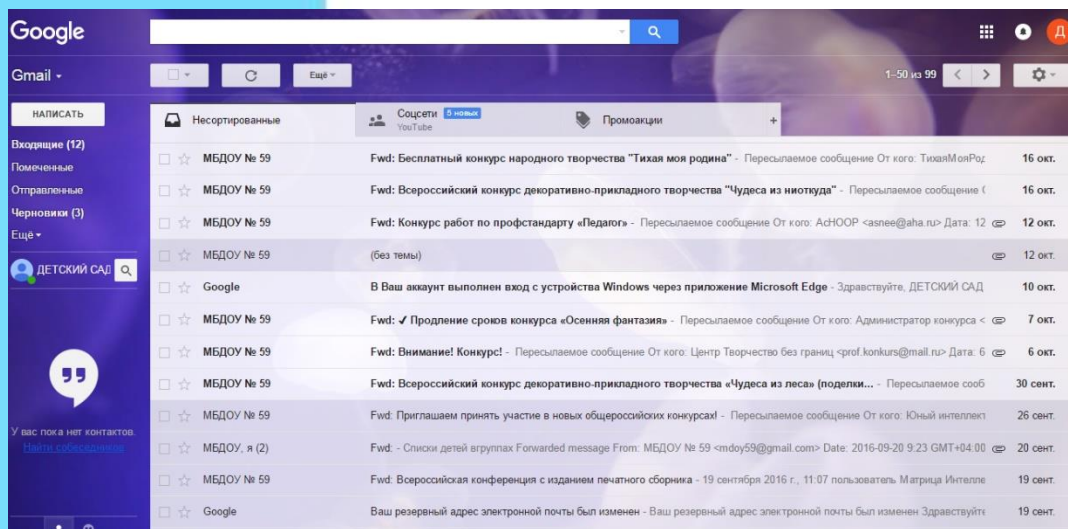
Google

Д

Gmail ▾

Ещё ▾

1–50 из 99

НАПИСАТЬ

Входящие (12)
Помеченные
Отправленные
Черновики (3)
Ещё ▾

ДЕТСКИЙ САД

Несортированные

Соцсети 5 новых
YouTube

Промоакции

+

| | | |
|---|---|---|
| МБДОУ № 59 | Fwd: Бесплатный конкурс народного творчества "Тихая моя родина" - Пересылаемое сообщение От кого: ТихаяМояРод | 16 окт. |
| МБДОУ № 59 | Fwd: Всероссийский конкурс декоративно-прикладного творчества "Чудеса из ниоткуда" - Пересылаемое сообщение ( | 16 окт. |
| МБДОУ № 59 | Fwd: Конкурс работ по профстандарту «Педагог» - Пересылаемое сообщение От кого: АсНООР <asnee@aha.ru> Дата: 12 | 12 окт. |
| МБДОУ № 59 | (без темы) | 12 окт. |
| Google | В Ваш аккаунт выполнен вход с устройства Windows через приложение Microsoft Edge - Здравствуйте, ДЕТСКИЙ САД | 10 окт. |
| МБДОУ № 59 | Fwd: ✓ Продление сроков конкурса «Осенняя фантазия» - Пересылаемое сообщение От кого: Администратор конкурса < | 7 окт. |
| МБДОУ № 59 | Fwd: Внимание! Конкурс! - Пересылаемое сообщение От кого: Центр Творчество без границ <prof.konkurs@mail.ru> Дата: 6 | 6 окт. |
| МБДОУ № 59 | Fwd: Всероссийский конкурс декоративно-прикладного творчества «Чудеса из леса» (поделки... - Пересылаемое сооб | 30 сент. |
| МБДОУ № 59 | Fwd: Приглашаем принять участие в новых общероссийских конкурсах! - Пересылаемое сообщение От кого: Юный интеллект | 26 сент. |
| МБДОУ, я (2) | Fwd: - Списки детей вгруппах Forwarded message From: МБДОУ № 59 <mdoy59@gmail.com> Date: 2016-09-20 9:23 GMT+04:00 | 20 сент. |
| МБДОУ № 59 | Fwd: Всероссийская конференция с изданием печатного сборника - 19 сентября 2016 г., 11:07 пользователь Матрица Интелле | 19 сент. |
| Google | Ваш резервный адрес электронной почты был изменен - Ваш резервный адрес электронной почты был изменен Здравствуйте | 19 сент. |

У вас пока нет контактов.
Найти собеседников